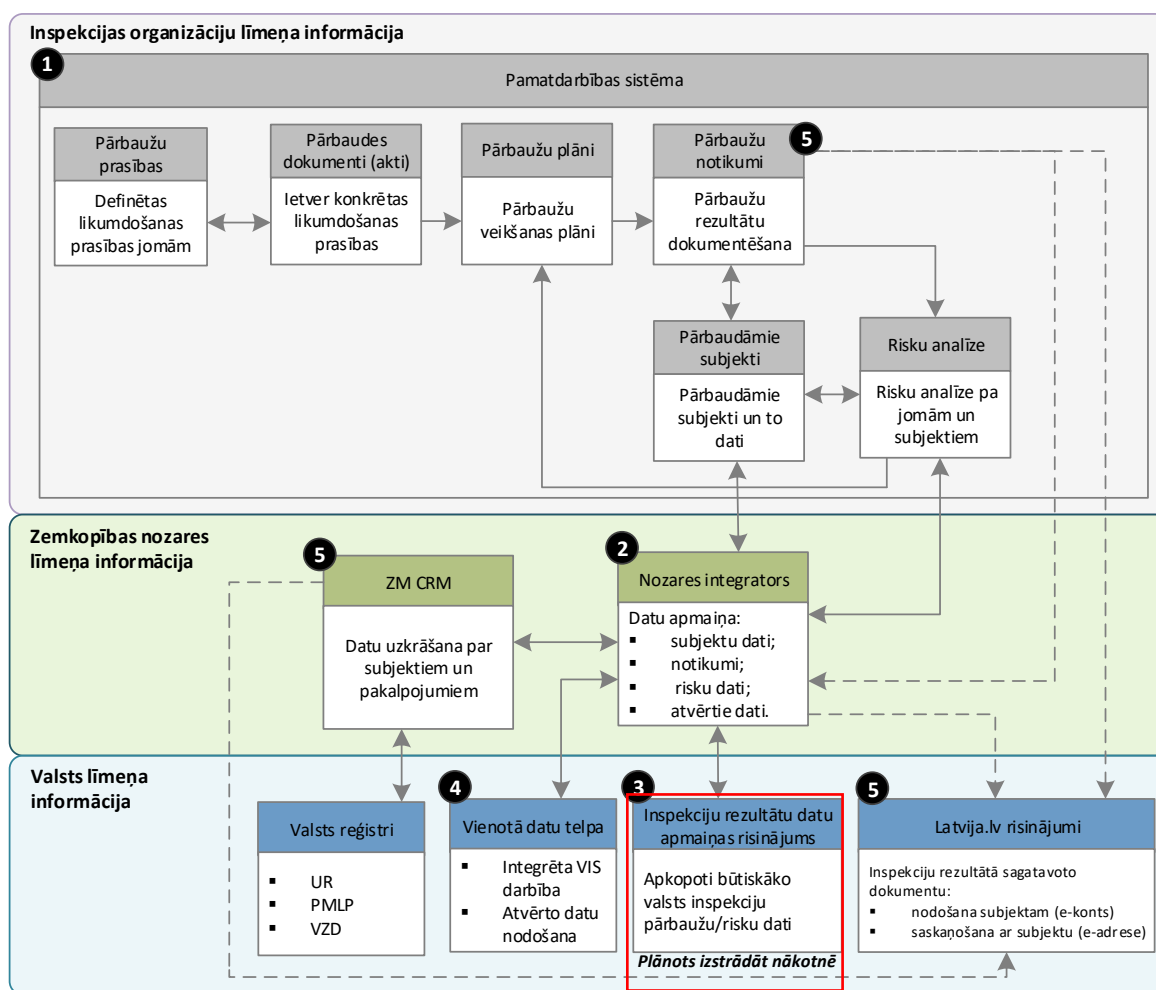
Inspekcijas organizāciju līmeņa informācija

1

Pamatdarbības sistēma

Pārbaužu prasības

Definētas likumdošanas prasības jomām

Pārbaudes dokumenti (akti)

Ietver konkrētas likumdošanas prasības

Pārbaužu plāni

Pārbaužu veikšanas plāni

Pārbaužu notikumi

5

Pārbaužu rezultātu dokumentēšana

Pārbaudāmie subjekti

Pārbaudāmie subjekti un to dati

Risku analīze

Risku analīze pa jomām un subjektiem

Zemkopības nozares līmeņa informācija

5

ZM CRM

Datu uzkrāšana par subjektiem un pakalpojumiem

2

Nozares integrators

Datu apmaiņa:
▪ subjektu dati;
▪ notikumi;
▪ risku dati;
▪ atvērtie dati.

Valsts līmeņa informācija

Valsts reģistri

▪ UR
▪ PMLP
▪ VZD

4

Vienotā datu telpa

▪ Integrētā VIS darbība
▪ Atvērto datu nodošana

3

Inspekciju rezultātu datu apmaiņas risinājums

Apkopoti būtiskāko valsts inspekciju pārbaužu/risku dati

Plānots izstrādāt nākotnē

5

Latvija.lv risinājumi

Inspekciju rezultātā sagatavoto dokumentu:
▪ nodošana subjektam (e-konts)
▪ saskaņošana ar subjektu (e-adrese)